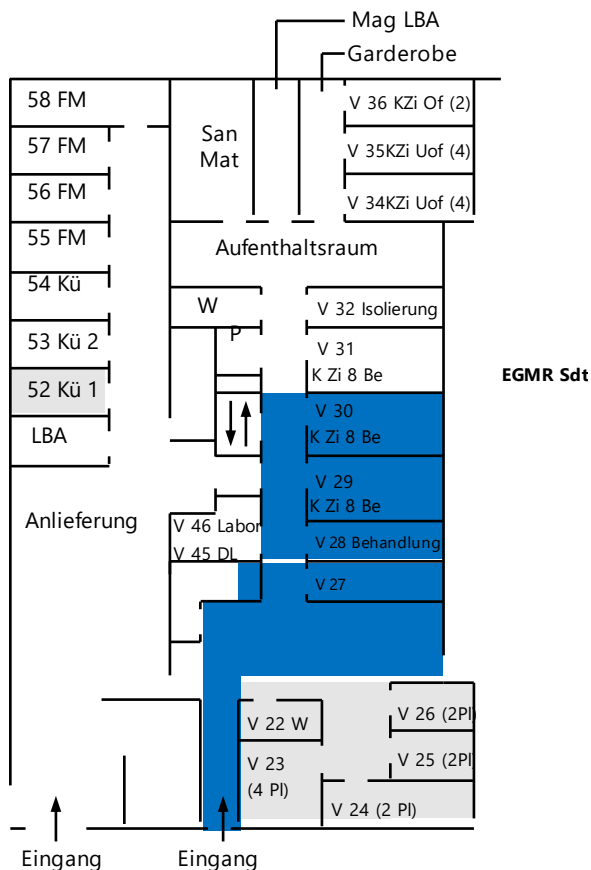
Mag LBA
Garderobe
58 FM
57 FM
56 FM
55 FM
54 Kü
53 Kü 2
52 Kü 1
LBA
San Mat
V 36 KZi Of (2)
V 35KZi Uof (4)
V 34KZi Uof (4)
Aufenthaltsraum
W
P
V 32 Isolierung
V 31
K Zi 8 Be
EGMR Sdt
V 30
K Zi 8 Be
V 29
K Zi 8 Be
Anlieferung
V 46 Labor
V 45 DL
V 28 Behandlung
V 27
V 22 W
V 26 (2Pl)
V 23
(4 Pl)
V 25 (2Pl
V 24 (2 Pl)
Eingang
Eingang